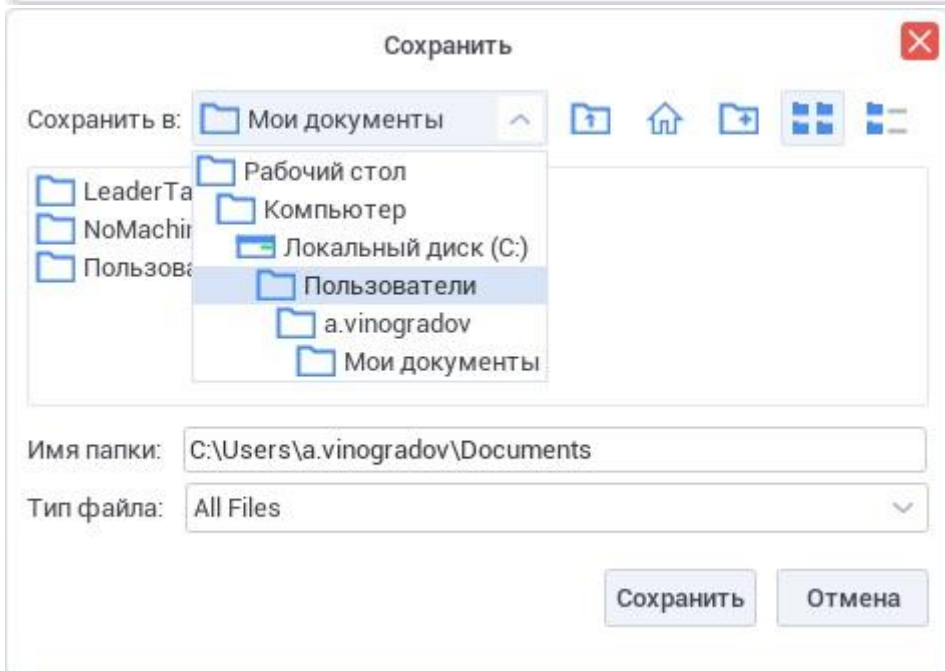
Сохранить

Сохранить в: Мои документы

Рабочий стол
Компьютер
Локальный диск (C:)
Пользователи
a.vinogradov
Мои документы

LeaderTa
NoMachi
Пользова

Имя папки: C:\Users\a.vinogradov\Documents

Тип файла: All Files

Сохранить
Отмена